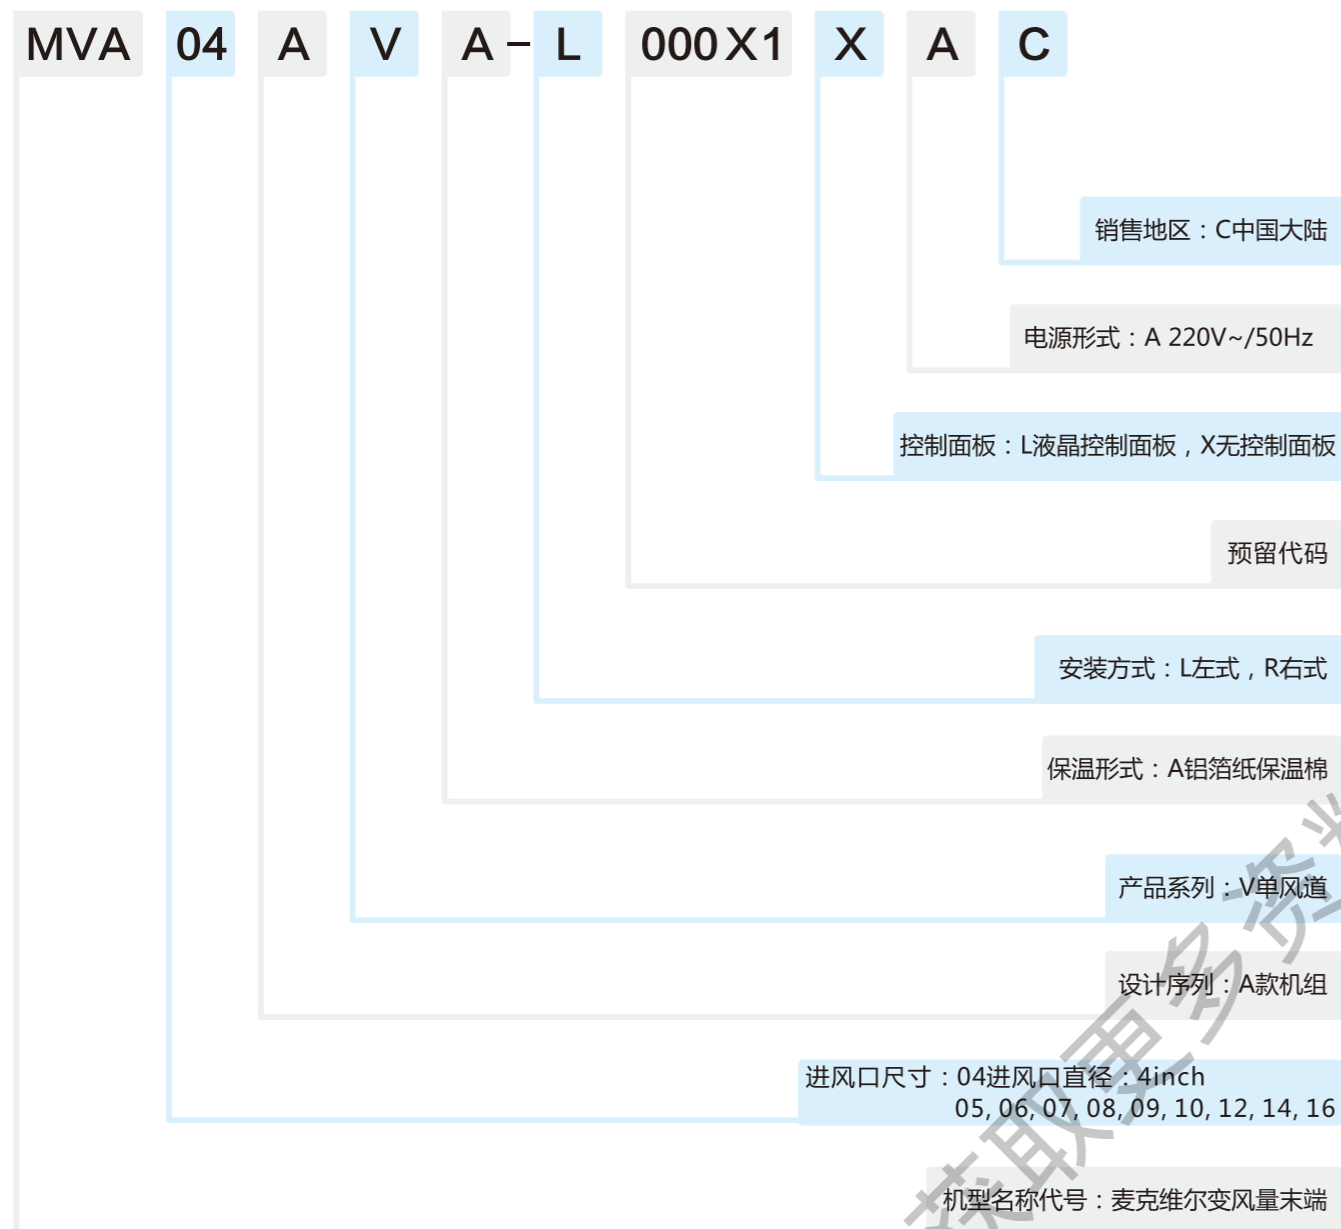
MVA 04 A V A – L 000X1 X A C

销售地区：C中国大陆

电源形式：A 220V~/50Hz

控制面板：L液晶控制面板，X无控制面板

预留代码

安装方式：L左式，R右式

保温形式：A铝箔纸保温棉

产品系列：V单风道

设计序列：A款机组

进风口尺寸：04进风口直径：4inch
05, 06, 07, 08, 09, 10, 12, 14, 16

机型名称代号：麦克维尔变风量末端

获取更多资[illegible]